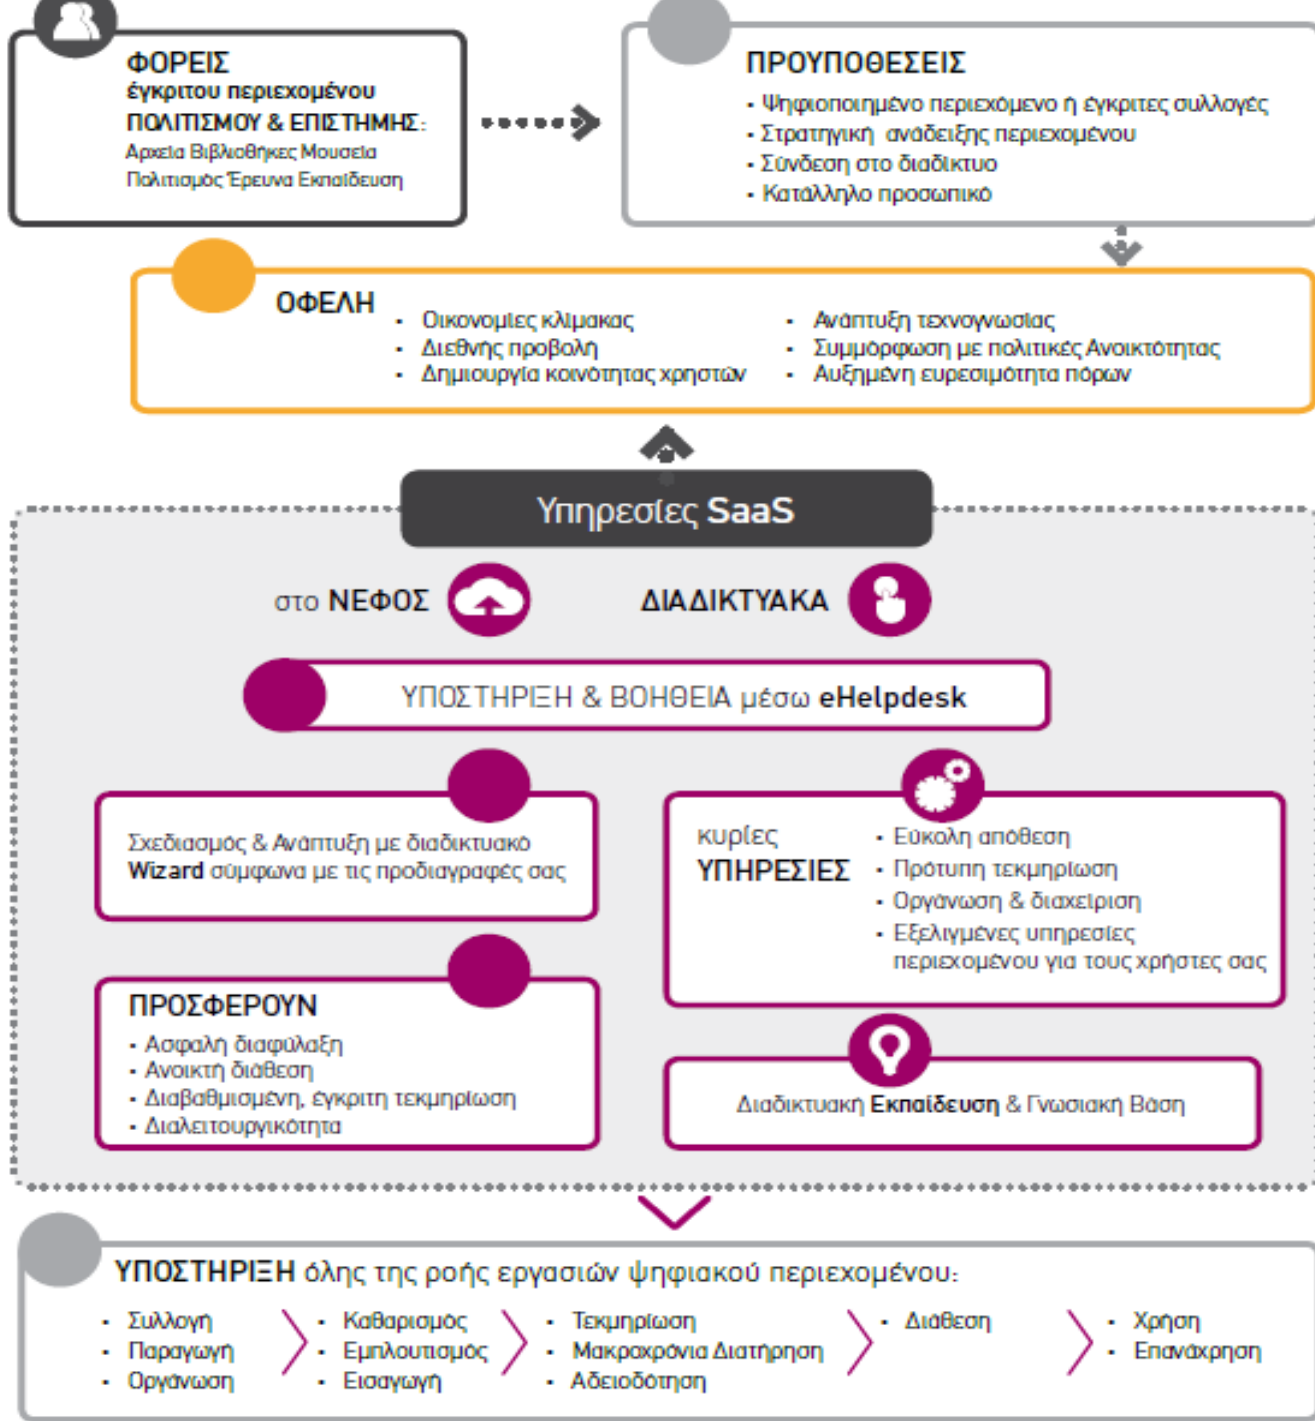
ΦΟΡΕΙΣ
έγκριτου περιεχομένου
ΠΟΛΙΤΙΣΜΟΥ & ΕΠΙΣΤΗΜΗΣ:
Αρχεία Βιβλιοθήκες Μουσεία
Πολιτισμός Έρευνα Εκπαίδευση

ΠΡΟΥΠΟΘΕΣΕΙΣ
• Ψηφιοποιημένο περιεχόμενο ή έγκριτες συλλογές
• Στρατηγική ανάδειξης περιεχομένου
• Σύνδεση στο διαδίκτυο
• Κατάλληλο προσωπικό

ΟΦΕΛΗ
• Οικονομίες κλίμακας
• Διεθνής προβολή
• Δημιουργία κοινότητας χρηστών
• Ανάπτυξη τεχνογνωσίας
• Συμμόρφωση με πολιτικές Ανοικτότητας
• Αυξημένη ευρεσιμότητα πόρων

Υπηρεσίες SaaS

στο ΝΕΦΟΣ
ΔΙΑΔΙΚΤΥΑΚΑ

ΥΠΟΣΤΗΡΙΞΗ & ΒΟΗΘΕΙΑ μέσω eHelpdesk

Σχεδιασμός & Ανάπτυξη με διαδικτυακό Wizard σύμφωνα με τις προδιαγραφές σας

κυρίες ΥΠΗΡΕΣΙΕΣ
• Εύκολη απόθεση
• Πρότυπη τεκμηρίωση
• Οργάνωση & διαχείριση
• Εξελιγμένες υπηρεσίες περιεχομένου για τους χρήστες σας

ΠΡΟΣΦΕΡΟΥΝ
• Ασφαλή διαφύλαξη
• Ανοικτή διάθεση
• Διαβαθμισμένη, έγκριτη τεκμηρίωση
• Διαλειτουργικότητα

Διαδικτυακή Εκπαίδευση & Γνωσιακή Βάση

ΥΠΟΣΤΗΡΙΞΗ όλης της ροής εργασιών ψηφιακού περιεχομένου:
• Συλλογή
• Παραγωγή
• Οργάνωση
• Καθαρισμός
• Εμπλουτισμός
• Εισαγωγή
• Τεκμηρίωση
• Μακροχρόνια Διατήρηση
• Αδειοδότηση
• Διάθεση
• Χρήση
• Επανάχρηση